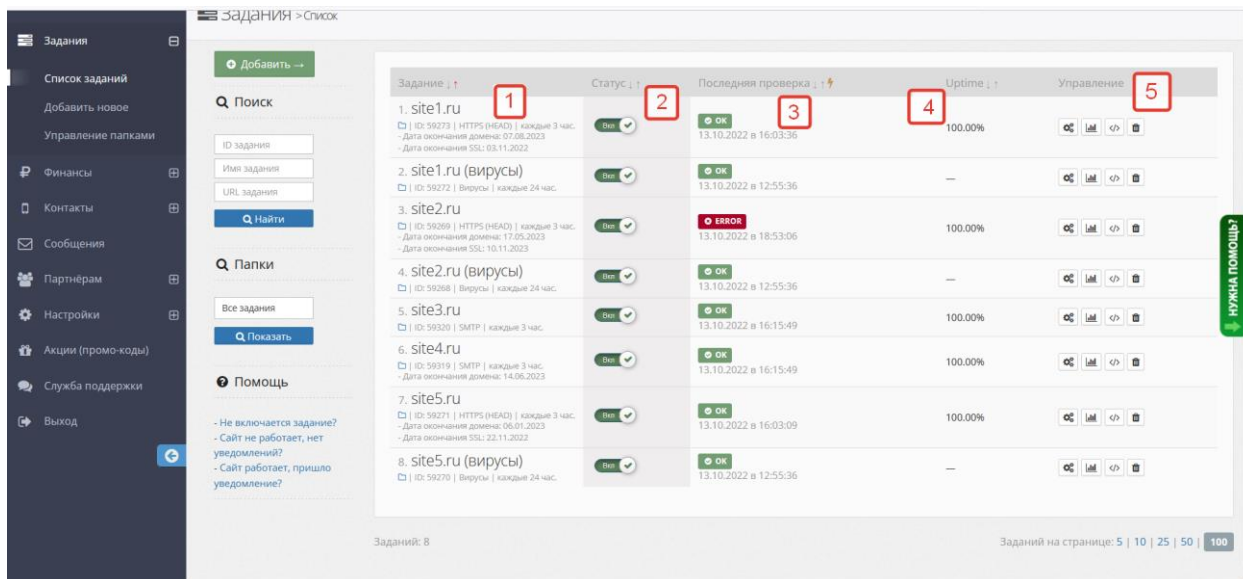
Задания > Список

Задания
Список заданий
Добавить новое
Управление папками
Финансы
Контакты
Сообщения
Партнёрам
Настройки
Акции (промо-коды)
Служба поддержки
Выход

Добавить →

Поиск
ID задания
Имя задания
URL задания
Найти

Папки
Все задания
Показать

Помощь
- Не включается задание?
- Сайт не работает, нет уведомлений?
- Сайт работает, пришло уведомление?

| Задание ↓↑ | Статус ↓↑ | Последняя проверка ↓↑ | Uptime ↓↑ | Управление |
|---|---|---|---|---|
| 1. site1.ru<br>\| ID: 59273 \| HTTPS (HEAD) \| каждые 3 час.<br>- Дата окончания домена: 07.08.2023<br>- Дата окончания SSL: 03.11.2022 | Вкл | OK<br>13.10.2022 в 16:03:36 | 100.00% | |
| 2. site1.ru (вирусы)<br>\| ID: 59272 \| Вирусы \| каждые 24 час. | Вкл | OK<br>13.10.2022 в 12:55:36 | — | |
| 3. site2.ru<br>\| ID: 59269 \| HTTPS (HEAD) \| каждые 3 час.<br>- Дата окончания домена: 17.05.2023<br>- Дата окончания SSL: 10.11.2023 | Вкл | ERROR<br>13.10.2022 в 18:53:06 | 100.00% | |
| 4. site2.ru (вирусы)<br>\| ID: 59268 \| Вирусы \| каждые 24 час. | Вкл | OK<br>13.10.2022 в 12:55:36 | — | |
| 5. site3.ru<br>\| ID: 59320 \| SMTP \| каждые 3 час. | Вкл | OK<br>13.10.2022 в 16:15:49 | 100.00% | |
| 6. site4.ru<br>\| ID: 59319 \| SMTP \| каждые 3 час.<br>- Дата окончания домена: 14.06.2023 | Вкл | OK<br>13.10.2022 в 16:15:49 | 100.00% | |
| 7. site5.ru<br>\| ID: 59271 \| HTTPS (HEAD) \| каждые 3 час.<br>- Дата окончания домена: 06.01.2023<br>- Дата окончания SSL: 22.11.2022 | Вкл | OK<br>13.10.2022 в 16:03:09 | 100.00% | |
| 8. site5.ru (вирусы)<br>\| ID: 59270 \| Вирусы \| каждые 24 час. | Вкл | OK<br>13.10.2022 в 12:55:36 | — | |

1 2 3 4 5

Заданий: 8
Заданий на странице: 5 | 10 | 25 | 50 | 100

НУЖНА ПОМОЩЬ?